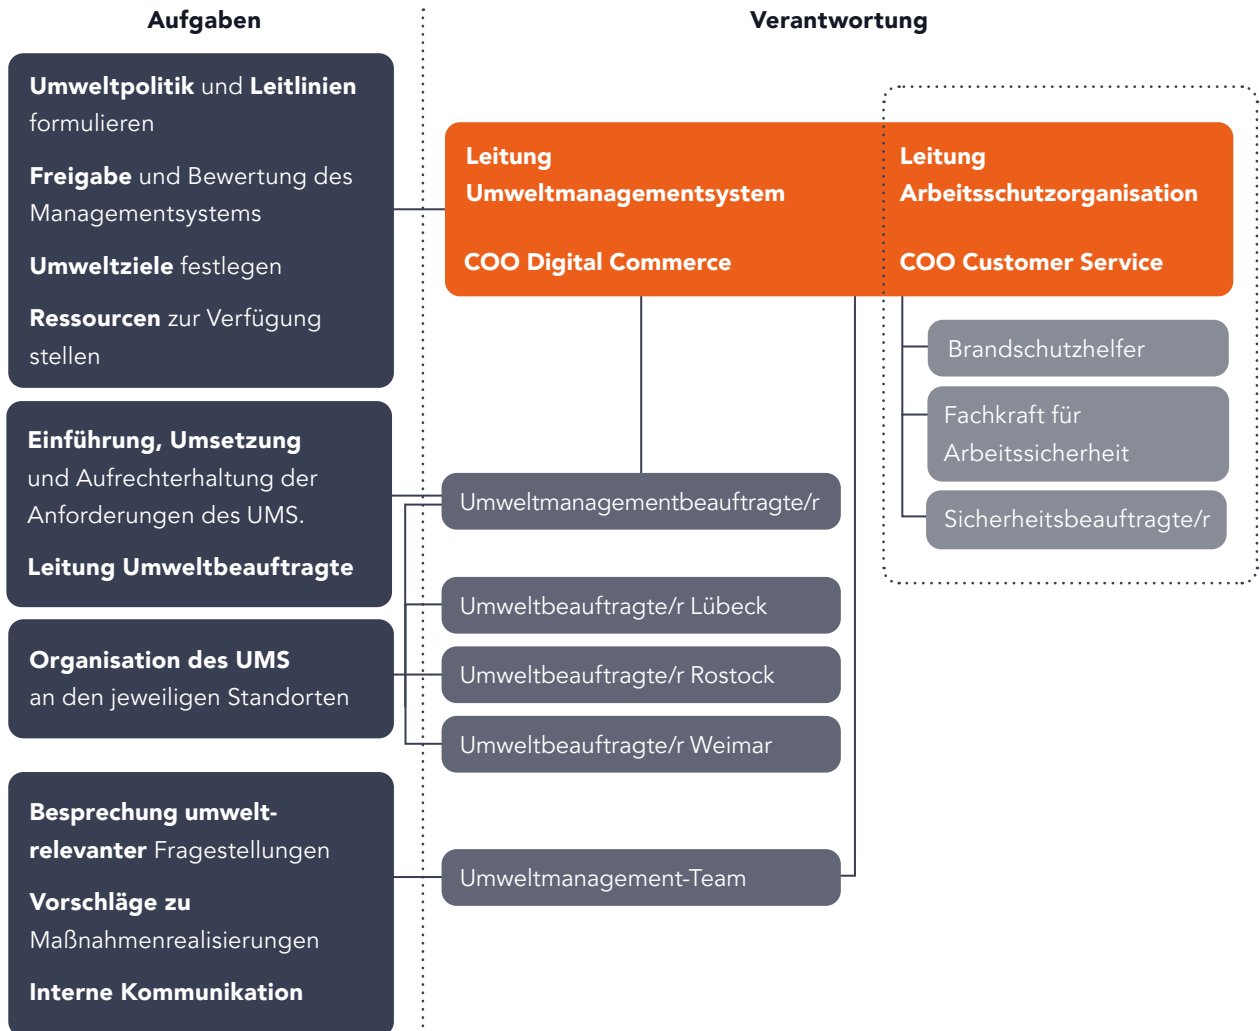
Aufgaben

Verantwortung

Umweltpolitik und Leitlinien formulieren

Freigabe und Bewertung des Managementsystems

Umweltziele festlegen

Ressourcen zur Verfügung stellen

Einführung, Umsetzung und Aufrechterhaltung der Anforderungen des UMS.

Leitung Umweltbeauftragte

Organisation des UMS an den jeweiligen Standorten

Besprechung umweltrelevanter Fragestellungen

Vorschläge zu Maßnahmenrealisierungen

Interne Kommunikation

Leitung Umweltmanagementsystem

COO Digital Commerce

Leitung Arbeitsschutzorganisation

COO Customer Service

Brandschutzhelfer

Fachkraft für Arbeitssicherheit

Sicherheitsbeauftragte/r

Umweltmanagementbeauftragte/r

Umweltbeauftragte/r Lübeck

Umweltbeauftragte/r Rostock

Umweltbeauftragte/r Weimar

Umweltmanagement-Team